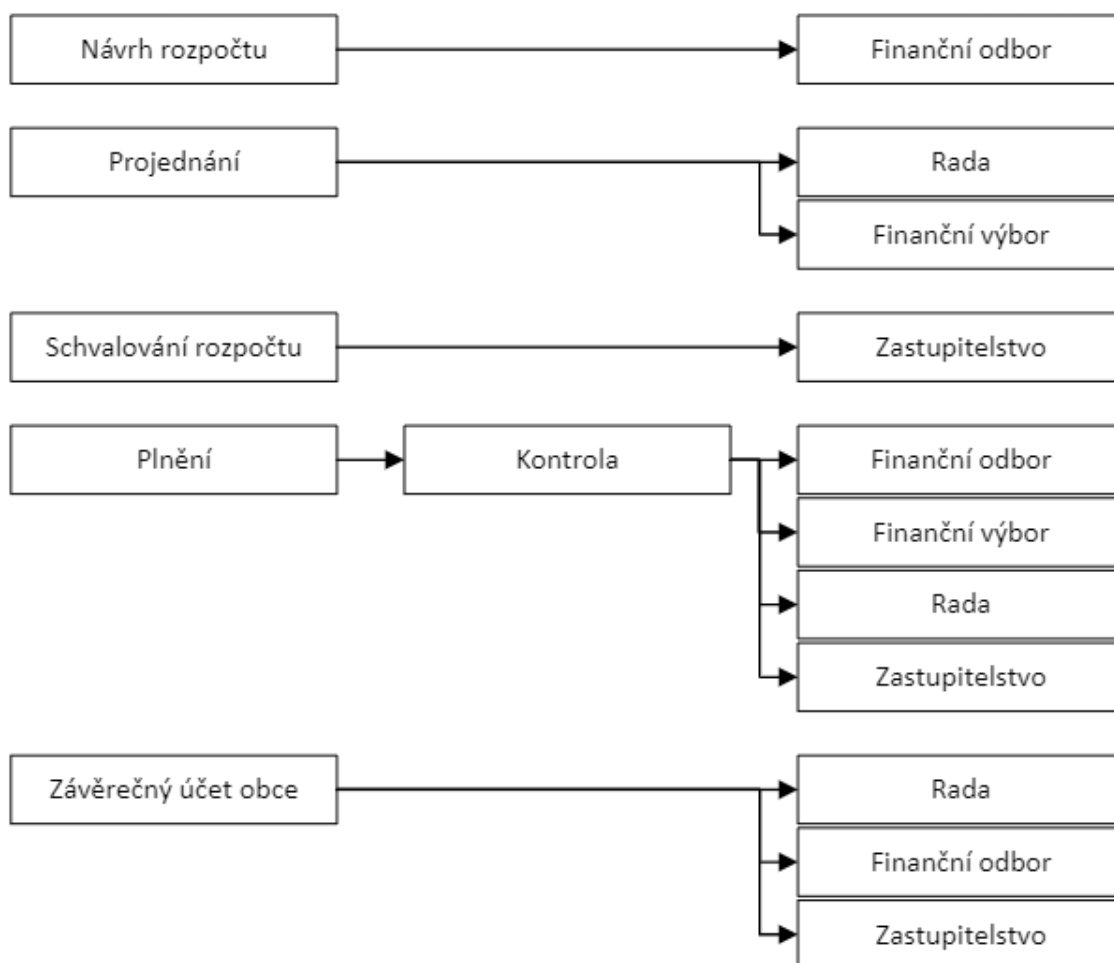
Návrh rozpočtu

Finanční odbor

Projednání

Rada

Finanční výbor

Schvalování rozpočtu

Zastupitelstvo

Plnění

Kontrola

Finanční odbor

Finanční výbor

Rada

Zastupitelstvo

Závěrečný účet obce

Rada

Finanční odbor

Zastupitelstvo